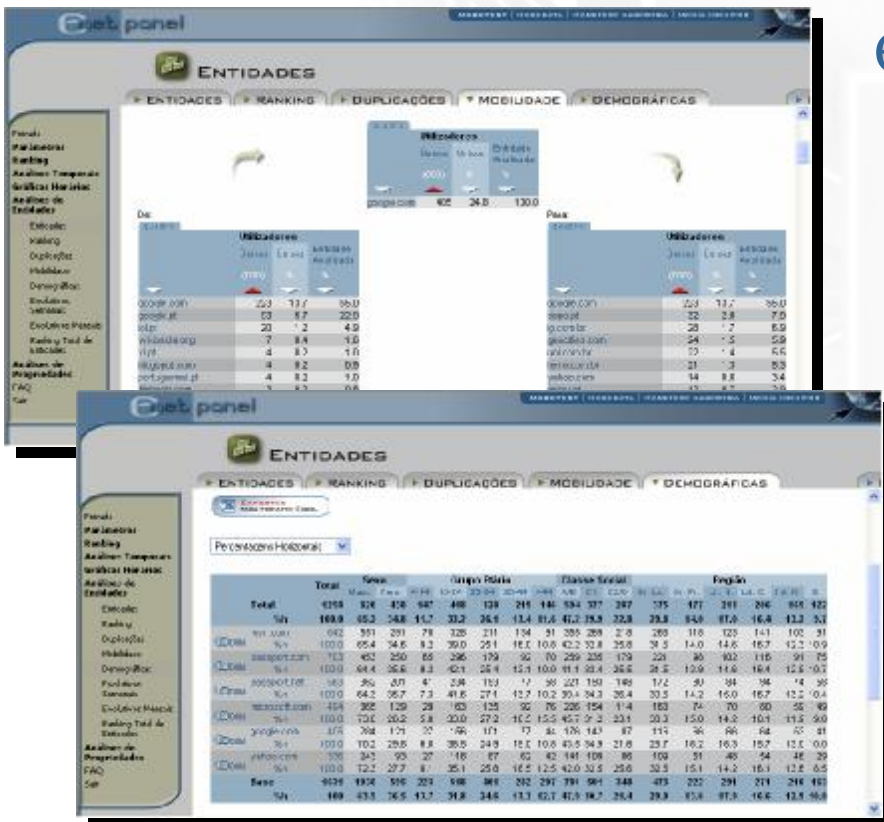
net panel

ENTIDADES

ENTIDADES | RANKING | DUPLICAÇÕES | MOBILIDADE | DEMOGRÁFICAS

Painéis
Parâmetros
Ranking
Análises Temporais
Gráficos Horizontais
Análise de Entidades
Entidades
Ranking
Duplicações
Mobilidade
Demográficas
Evolutivo Semanal
Evolutivo Mensal
Ranking Total de Entidades
Análises de Propriedades
FAQ
Sair

Utilizadores

google.com 405 24.8 130.0

De:

Utilizadores

| | | | |
|---|---|---|---|
| google.com | 223 | 13.7 | 55.0 |
| google.pt | 53 | 5.7 | 22.0 |
| iol.pt | 20 | 1.2 | 4.9 |
| wikipedia.org | 7 | 0.4 | 1.8 |
| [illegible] | 4 | 0.2 | 1.0 |
| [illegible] | 4 | 0.2 | 0.9 |
| portugalmail.pt | 4 | 0.2 | 0.9 |

Para:

Utilizadores

| | | | |
|---|---|---|---|
| google.com | 223 | 13.7 | 55.0 |
| clix.pt | 32 | 2.0 | 7.9 |
| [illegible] | 28 | 1.7 | 6.9 |
| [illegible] | 24 | 1.5 | 5.9 |
| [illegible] | 22 | 1.4 | 5.5 |
| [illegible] | 21 | 1.3 | 5.3 |
| yahoo.com | 14 | 0.8 | 3.4 |

net panel

ENTIDADES

ENTIDADES | RANKING | DUPLICAÇÕES | MOBILIDADE | DEMOGRÁFICAS

Painéis
Parâmetros
Ranking
Análises Temporais
Gráficos Horizontais
Análise de Entidades
Entidades
Ranking
Duplicações
Mobilidade
Demográficas
Evolutivo Semanal
Evolutivo Mensal
Ranking Total de Entidades
Análises de Propriedades
FAQ
Sair

Exportar

Percentagens Horizontais

Total | Sexo | Grupo Etário | Classe Social | Região

Total 1210 ...
% 100.0 ...
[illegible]
Base 1639 ...
% 100 ...